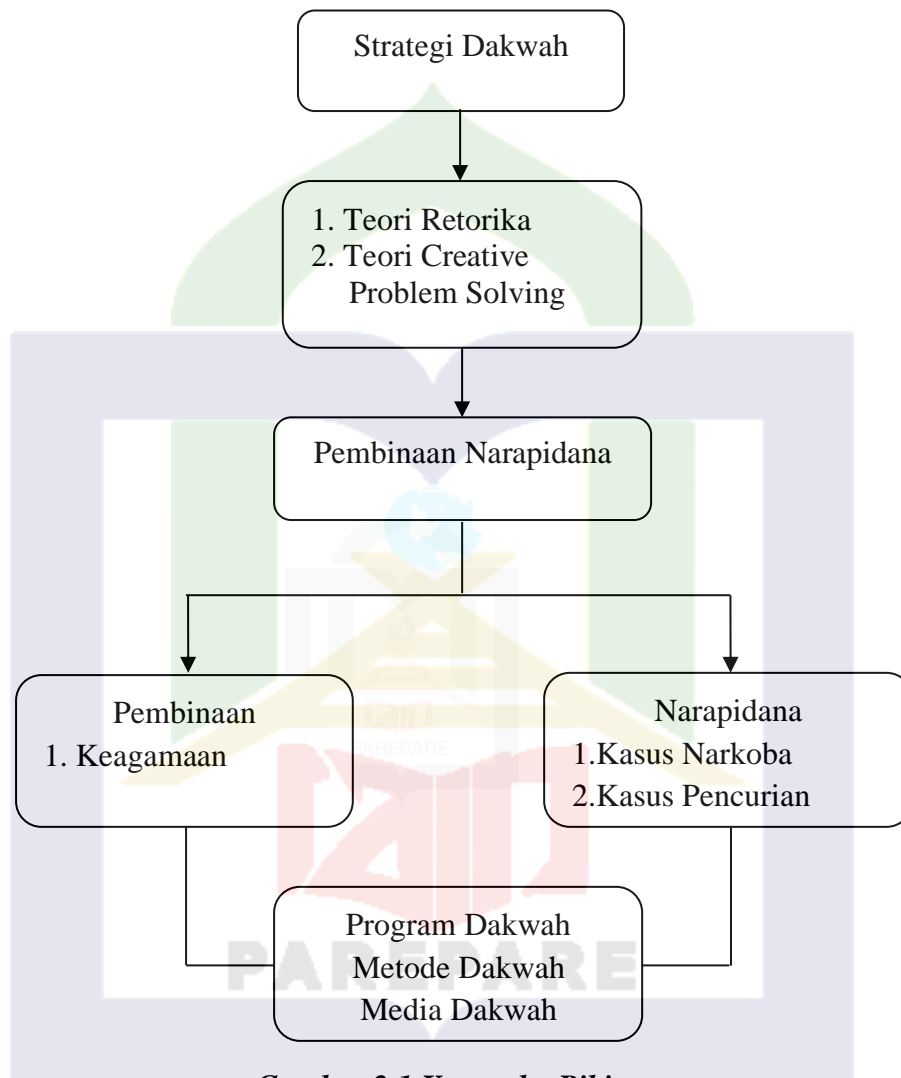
Strategi Dakwah

1. Teori Retorika
2. Teori Creative Problem Solving

Pembinaan Narapidana

Pembinaan
1. Keagamaan

Narapidana
1.Kasus Narkoba
2.Kasus Pencurian

Program Dakwah
Metode Dakwah
Media Dakwah

PAREPARE

Gambar 2.1 Kerangka Pikir